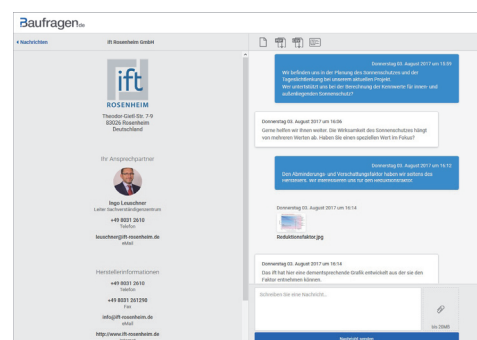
Baufragen.de

« Nachrichten

ift Rosenheim GmbH

ift
ROSENHEIM

Theodor-Gietl-Str. 7-9
83026 Rosenheim
Deutschland

Ihr Ansprechpartner

Ingo Leuschner
Leiter Sachverständigenzentrum

+49 8031 2610
Telefon

leuschner@ift-rosenheim.de
eMail

Herstellerinformationen

+49 8031 2610
Telefon

+49 8031 261290
Fax

info@ift-rosenheim.de
eMail

http://www.ift-rosenheim.de

Donnerstag 03. August 2017 um 13:59
Wir befinden uns in der Planung des Sonnenschutzes und der Tageslichtlenkung bei unserem aktuellen Projekt. Wer unterstützt uns bei der Berechnung der Kennwerte für innen- und außenliegenden Sonnenschutz?

Donnerstag 03. August 2017 um 16:06
Gerne helfen wir Ihnen weiter. Die Wirksamkeit des Sonnenschutzes hängt von mehreren Werten ab. Haben Sie einen speziellen Wert im Fokus?

Donnerstag 03. August 2017 um 16:13
Den Abminderungs- und Vorschaltungsfaktor haben wir seitens des Herstellers. Wir interessieren uns für den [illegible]

Donnerstag 03. August 2017 um 16:14
Reduktionsfaktor.jpg

Donnerstag 03. August 2017 um 16:14
Das ift hat hier eine dementsprechende Grafik entwickelt aus der sie den Faktor entnehmen können.

Schreiben Sie eine Nachricht...

Nachricht senden